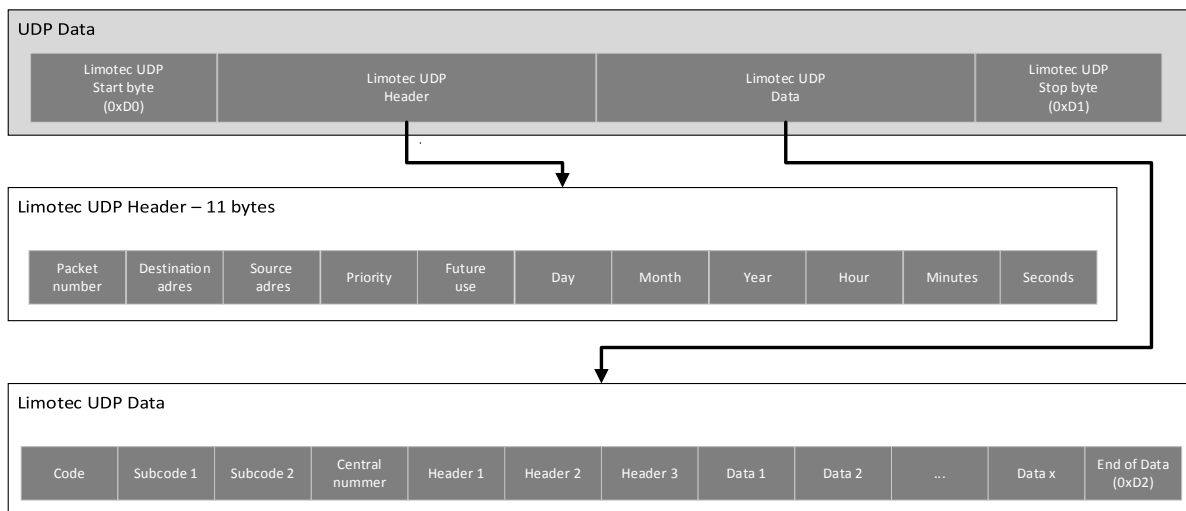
UDP Data

Limotec UDP Start byte (0xD0)

Limotec UDP Header

Limotec UDP Data

Limotec UDP Stop byte (0xD1)

Limotec UDP Header – 11 bytes

| Packet number | Destination adres | Source adres | Priority | Future use | Day | Month | Year | Hour | Minutes | Seconds |
|---|---|---|---|---|---|---|---|---|---|---|

Limotec UDP Data

| Code | Subcode 1 | Subcode 2 | Central nummer | Header 1 | Header 2 | Header 3 | Data 1 | Data 2 | ... | Data x | End of Data (0xD2) |
|---|---|---|---|---|---|---|---|---|---|---|---|